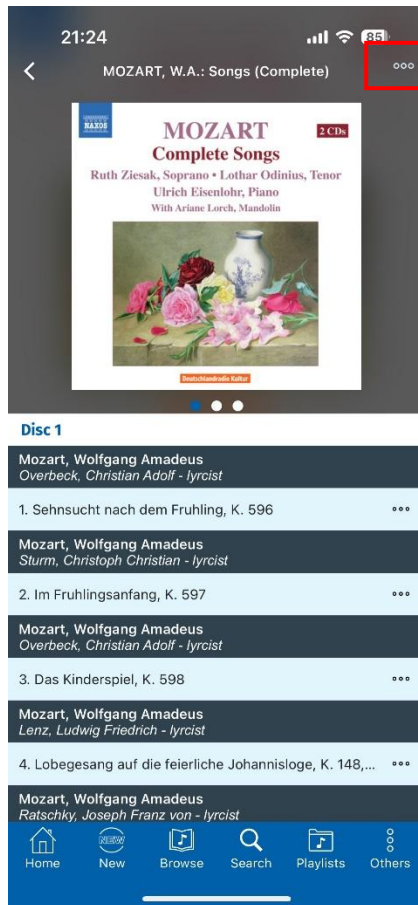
21:24

85

MOZART, W.A.: Songs (Complete)

NAXOS

MOZART

2 CDs

Complete Songs

Ruth Ziesak, Soprano • Lothar Odinius, Tenor

Ulrich Eisenlohr, Piano

With Ariane Lorch, Mandolin

Deutschlandradio Kultur

Disc 1

Mozart, Wolfgang Amadeus
Overbeck, Christian Adolf - lyrcist

1. Sehnsucht nach dem Fruhling, K. 596

Mozart, Wolfgang Amadeus
Sturm, Christoph Christian - lyrcist

2. Im Fruhlingsanfang, K. 597

Mozart, Wolfgang Amadeus
Overbeck, Christian Adolf - lyrcist

3. Das Kinderspiel, K. 598

Mozart, Wolfgang Amadeus
Lenz, Ludwig Friedrich - lyrcist

4. Lobegesang auf die feierliche Johannisloge, K. 148,...

Mozart, Wolfgang Amadeus
Ratschky, Joseph Franz von - lyrcist

Home New Browse Search Playlists Others